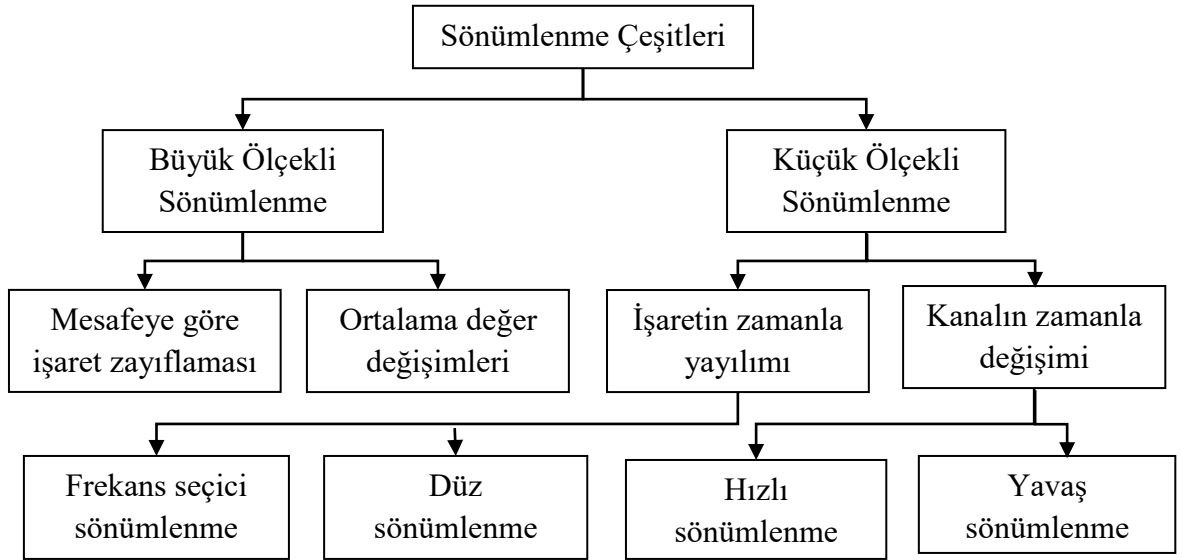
Sönümlenme Çeşitleri

Büyük Ölçekli Sönümlenme

Küçük Ölçekli Sönümlenme

Mesafeye göre işaret zayıflaması

Ortalama değer değişimleri

İşaretin zamanla yayılımı

Kanalın zamanla değişimi

Frekans seçici sönümlenme

Düz sönümlenme

Hızlı sönümlenme

Yavaş sönümlenme